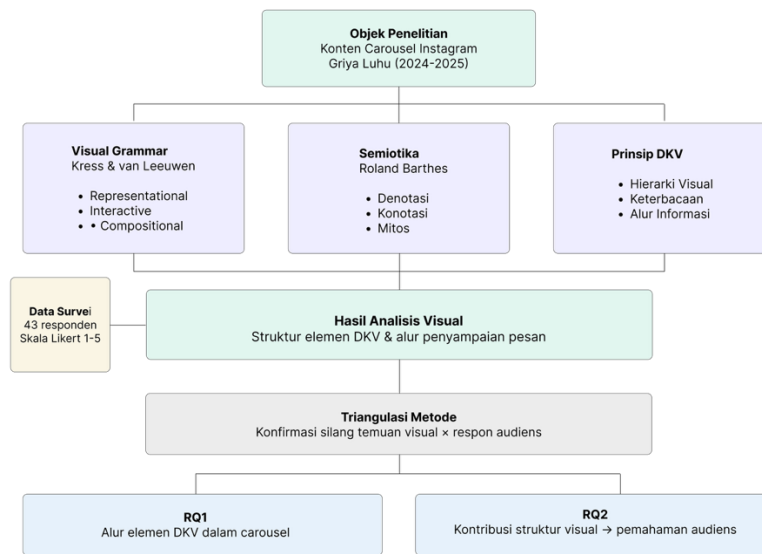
**Objek Penelitian**
Konten Carousel Instagram
Griya Luhu (2024-2025)

**Visual Grammar**
Kress & van Leeuwen

• Representational
• Interactive
• • Compositional

**Semiotika**
Roland Barthes

• Denotasi
• Konotasi
• Mitos

**Prinsip DKV**

• Hierarki Visual
• Keterbacaan
• Alur Informasi

**Data Survei**
43 responden
Skala Likert 1-5

**Hasil Analisis Visual**
Struktur elemen DKV & alur penyampaian pesan

**Triangulasi Metode**
Konfirmasi silang temuan visual × respon audiens

**RQ1**
Alur elemen DKV dalam carousel

**RQ2**
Kontribusi struktur visual → pemahaman audiens